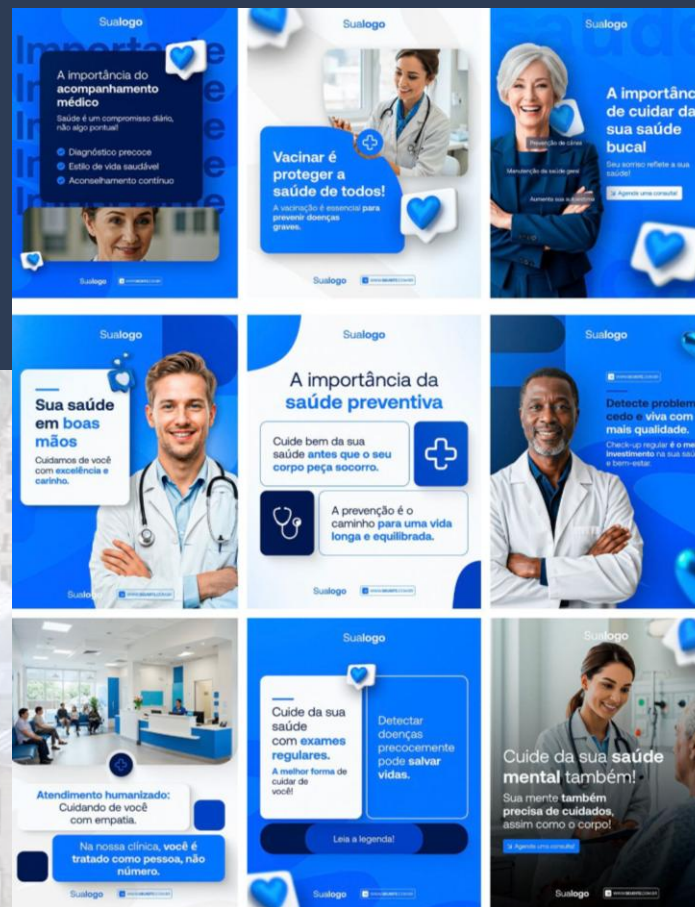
Sualogo

Importância

A importância do acompanhamento médico

Saúde é um compromisso diário, não algo pontual!

Diagnóstico precoce

Estilo de vida saudável

Aconselhamento contínuo

Sualogo www.seusite.com.br

Sualogo

Vacinar é proteger a saúde de todos!

A vacinação é essencial para prevenir doenças graves.

Sualogo www.seusite.com.br

Sualogo

Saúde

A importância de cuidar da sua saúde bucal

Prevenção de cáries

Manutenção da saúde geral

Aumento sua autoestima

Seu sorriso reflete a sua saúde!

Agende uma consulta!

Sualogo

Sua saúde em boas mãos

Cuidamos de você com excelência e carinho.

Sualogo www.seusite.com.br

Sualogo

A importância da saúde preventiva

Cuide bem da sua saúde antes que o seu corpo peça socorro.

A prevenção é o caminho para uma vida longa e equilibrada.

Sualogo www.seusite.com.br

Sualogo

www.seusite.com.br

Detecte problem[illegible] cedo e viva com mais qualidade.

Check-up regular é o me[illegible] investimento na sua saú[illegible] e bem-estar.

Atendimento humanizado: Cuidando de você com empatia.

Na nossa clínica, você é tratado como pessoa, não número.

Sualogo www.seusite.com.br

Sualogo

Cuide da sua saúde com exames regulares. A melhor forma de cuidar de você!

Detectar doenças precocemente pode salvar vidas.

Leia a legenda!

Sualogo www.seusite.com.br

Sualogo

Cuide da sua saúde mental também!

Sua mente também precisa de cuidados, assim como o corpo!

Agende uma consulta!

Sualogo www.seusite.com.br